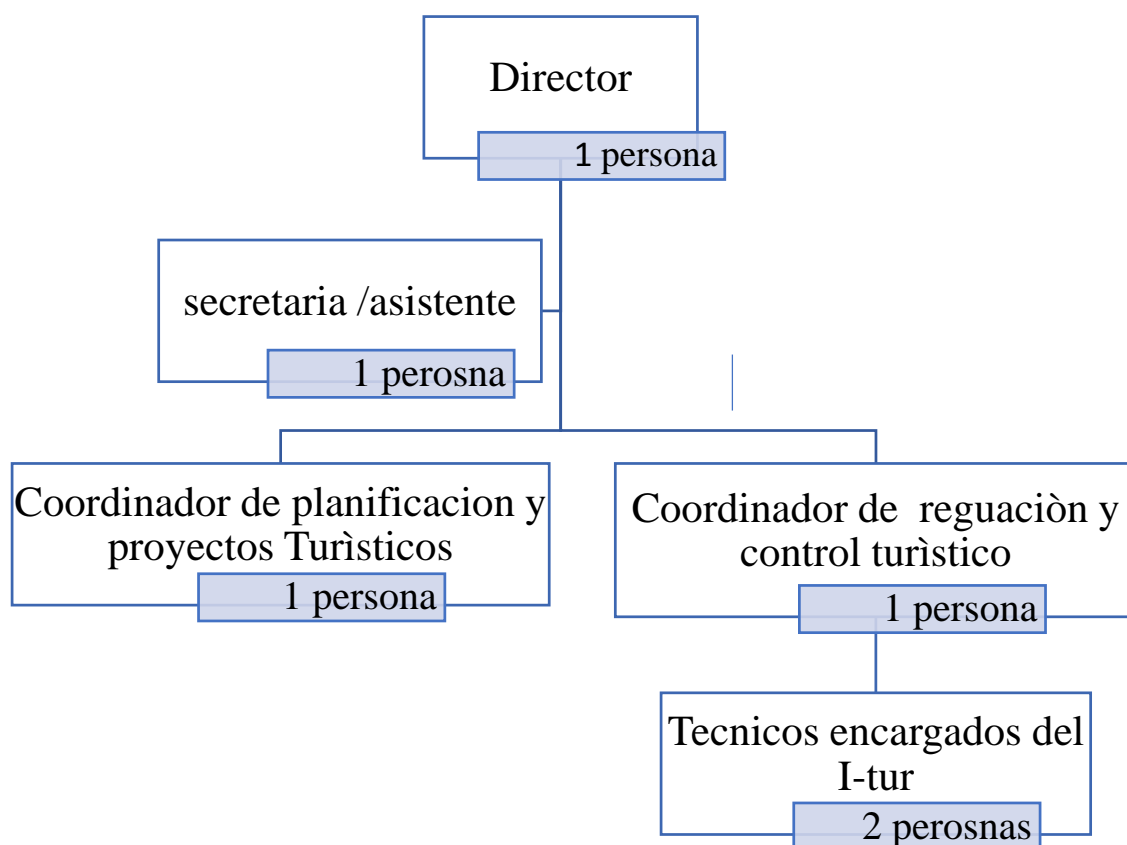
Director

1 persona

secretaria /asistente

1 perosna

Coordinador de planificacion y proyectos Turìsticos

1 persona

Coordinador de reguaciòn y control turìstico

1 persona

Tecnicos encargados del I-tur

2 perosnas